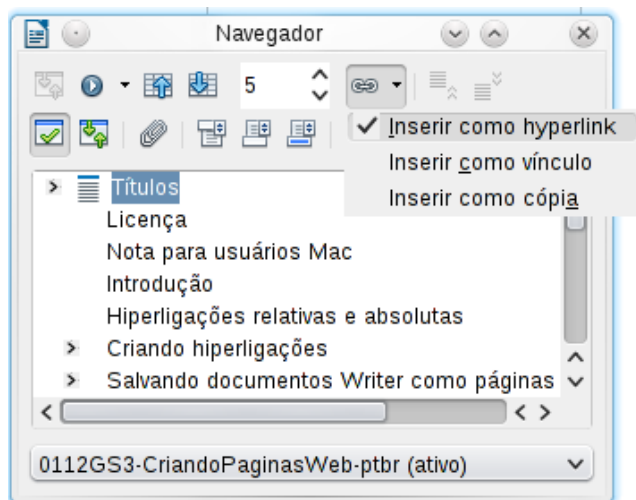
Navegador

5

✓ Inserir como hyperlink
Inserir como vínculo
Inserir como cópia

Títulos
Licença
Nota para usuários Mac
Introdução
Hiperligações relativas e absolutas
Criando hiperligações
Salvando documentos Writer como páginas

0112GS3-CriandoPaginasWeb-ptbr (ativo)